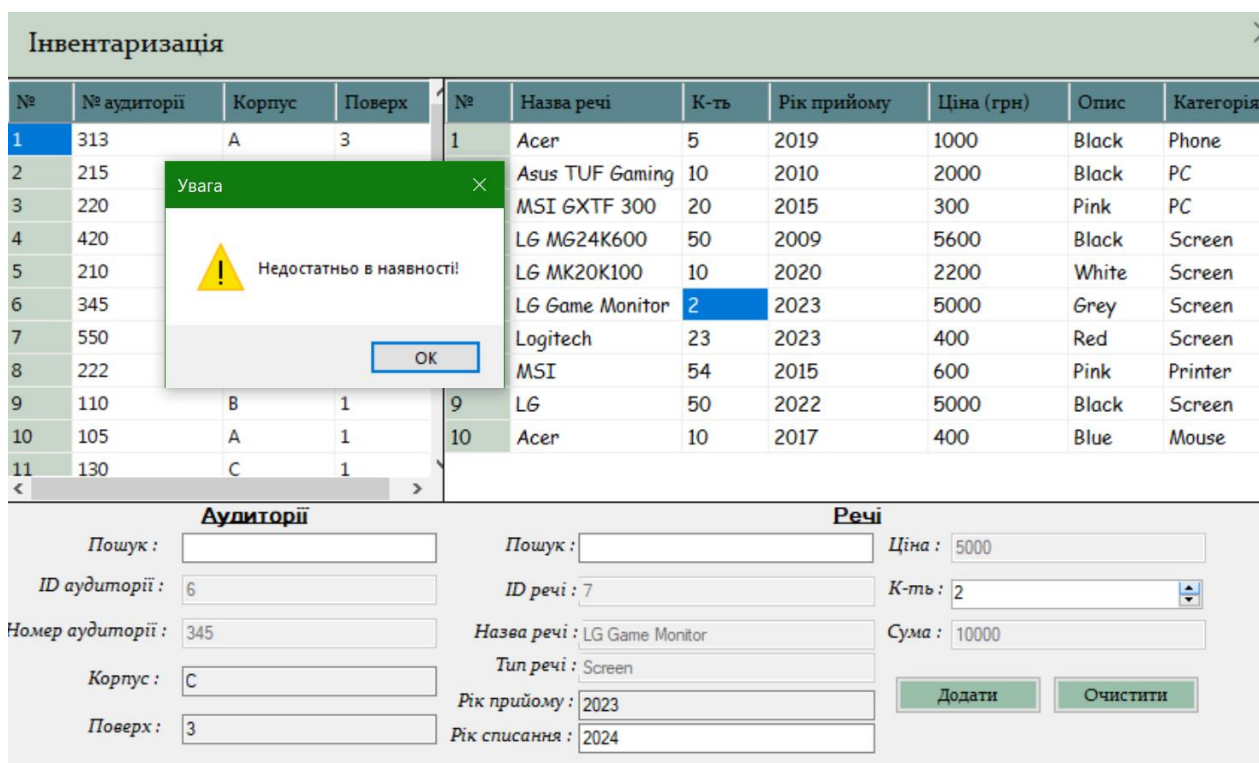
Інвентаризація

| № | № аудиторії | Корпус | Поверх |
|---|---|---|---|
| 1 | 313 | A | 3 |
| 2 | 215 | | |
| 3 | 220 | | |
| 4 | 420 | | |
| 5 | 210 | | |
| 6 | 345 | | |
| 7 | 550 | | |
| 8 | 222 | | |
| 9 | 110 | B | 1 |
| 10 | 105 | A | 1 |
| 11 | 130 | C | 1 |

| № | Назва речі | К-ть | Рік прийому | Ціна (грн) | Опис | Категорія |
|---|---|---|---|---|---|---|
| 1 | Acer | 5 | 2019 | 1000 | Black | Phone |
| | Asus TUF Gaming | 10 | 2010 | 2000 | Black | PC |
| | MSI GXTF 300 | 20 | 2015 | 300 | Pink | PC |
| | LG MG24K600 | 50 | 2009 | 5600 | Black | Screen |
| | LG MK20K100 | 10 | 2020 | 2200 | White | Screen |
| | LG Game Monitor | 2 | 2023 | 5000 | Grey | Screen |
| | Logitech | 23 | 2023 | 400 | Red | Screen |
| | MSI | 54 | 2015 | 600 | Pink | Printer |
| 9 | LG | 50 | 2022 | 5000 | Black | Screen |
| 10 | Acer | 10 | 2017 | 400 | Blue | Mouse |

Увага
Недостатньо в наявності!
OK

Аудиторії
Пошук :
ID аудиторії : 6
Номер аудиторії : 345
Корпус : C
Поверх : 3

Речі
Пошук :
ID речі : 7
Назва речі : LG Game Monitor
Тип речі : Screen
Рік прийому : 2023
Рік списання : 2024
Ціна : 5000
К-ть : 2
Сума : 10000
Додати
Очистити